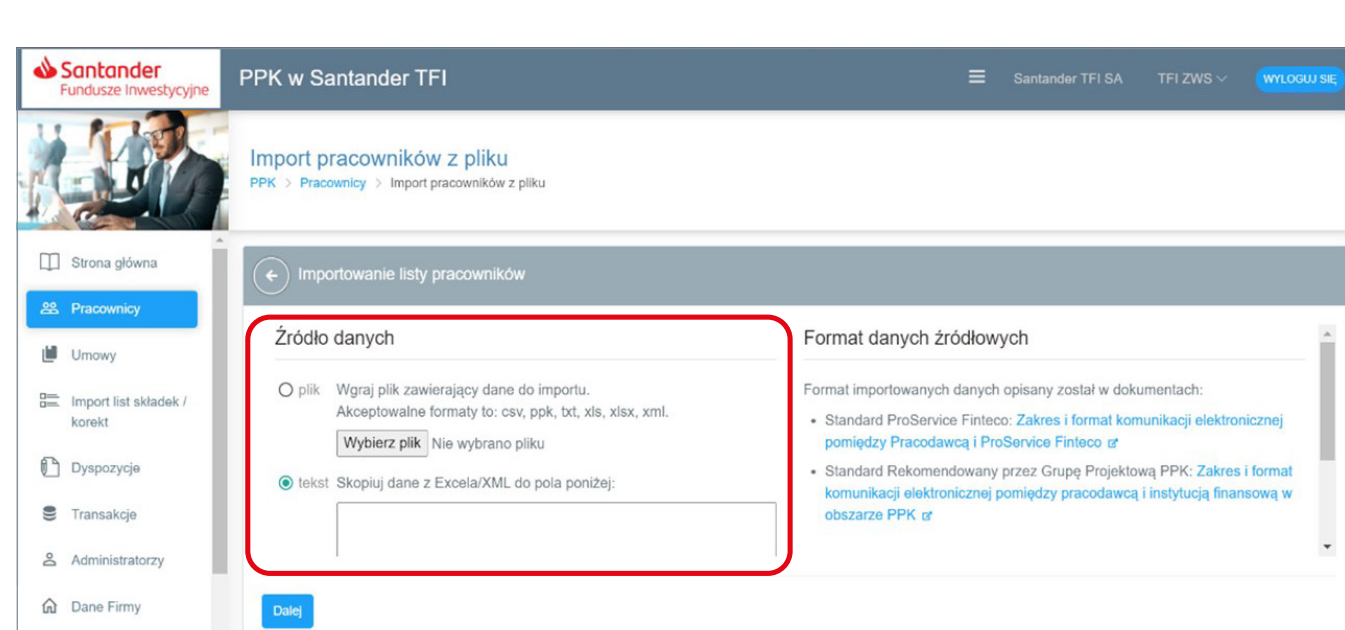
Santander
Fundusze Inwestycyjne

PPK w Santander TFI

Santander TFI SA

TFI ZWS

WYLOGUJ SIĘ

Import pracowników z pliku

PPK > Pracownicy > Import pracowników z pliku

Strona główna

Pracownicy

Umowy

Import list składek / korekt

Dyspozycje

Transakcje

Administratorzy

Dane Firmy

Importowanie listy pracowników

Źródło danych

plik Wgraj plik zawierający dane do importu.
Akceptowalne formaty to: csv, ppk, txt, xls, xlsx, xml.

Wybierz plik Nie wybrano pliku

tekst Skopiuj dane z Excela/XML do pola poniżej:

Format danych źródłowych

Format importowanych danych opisany został w dokumentach:

• Standard ProService Finteco: Zakres i format komunikacji elektronicznej pomiędzy Pracodawcą i ProService Finteco

• Standard Rekomendowany przez Grupę Projektową PPK: Zakres i format komunikacji elektronicznej pomiędzy pracodawcą i instytucją finansową w obszarze PPK

Dalej